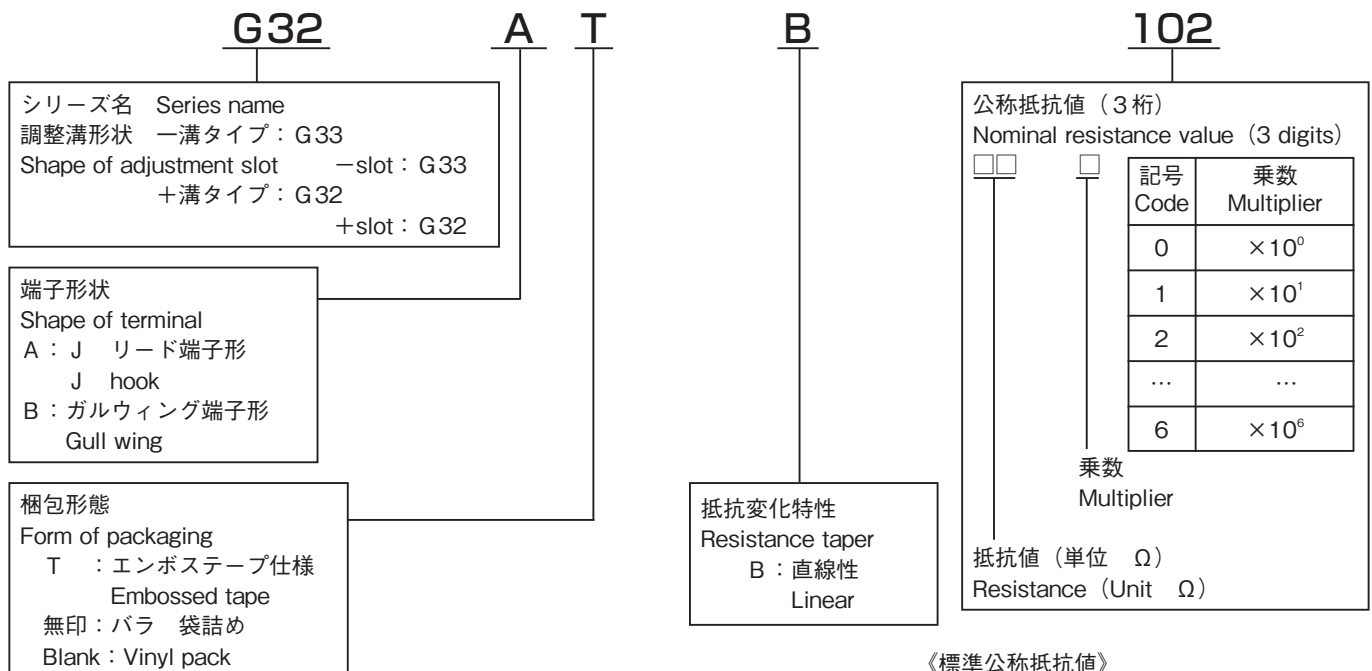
G32 A T B 102

シリーズ名 Series name
調整溝形状 一溝タイプ：G33
Shape of adjustment slot −slot：G33
＋溝タイプ：G32
＋slot：G32

端子形状
Shape of terminal
A：J リード端子形
J hook
B：ガルウィング端子形
Gull wing

梱包形態
Form of packaging
T ：エンボステープ仕様
Embossed tape
無印：バラ 袋詰め
Blank：Vinyl pack

抵抗変化特性
Resistance taper
B：直線性
Linear

公称抵抗値（3桁）
Nominal resistance value（3 digits）
□□ □

| 記号 Code | 乗数 Multiplier |
|---|---|
| 0 | $\times10^0$ |
| 1 | $\times10^1$ |
| 2 | $\times10^2$ |
| … | … |
| 6 | $\times10^6$ |

乗数
Multiplier

抵抗値（単位 Ω）
Resistance（Unit Ω）

《標準公称抵抗値》